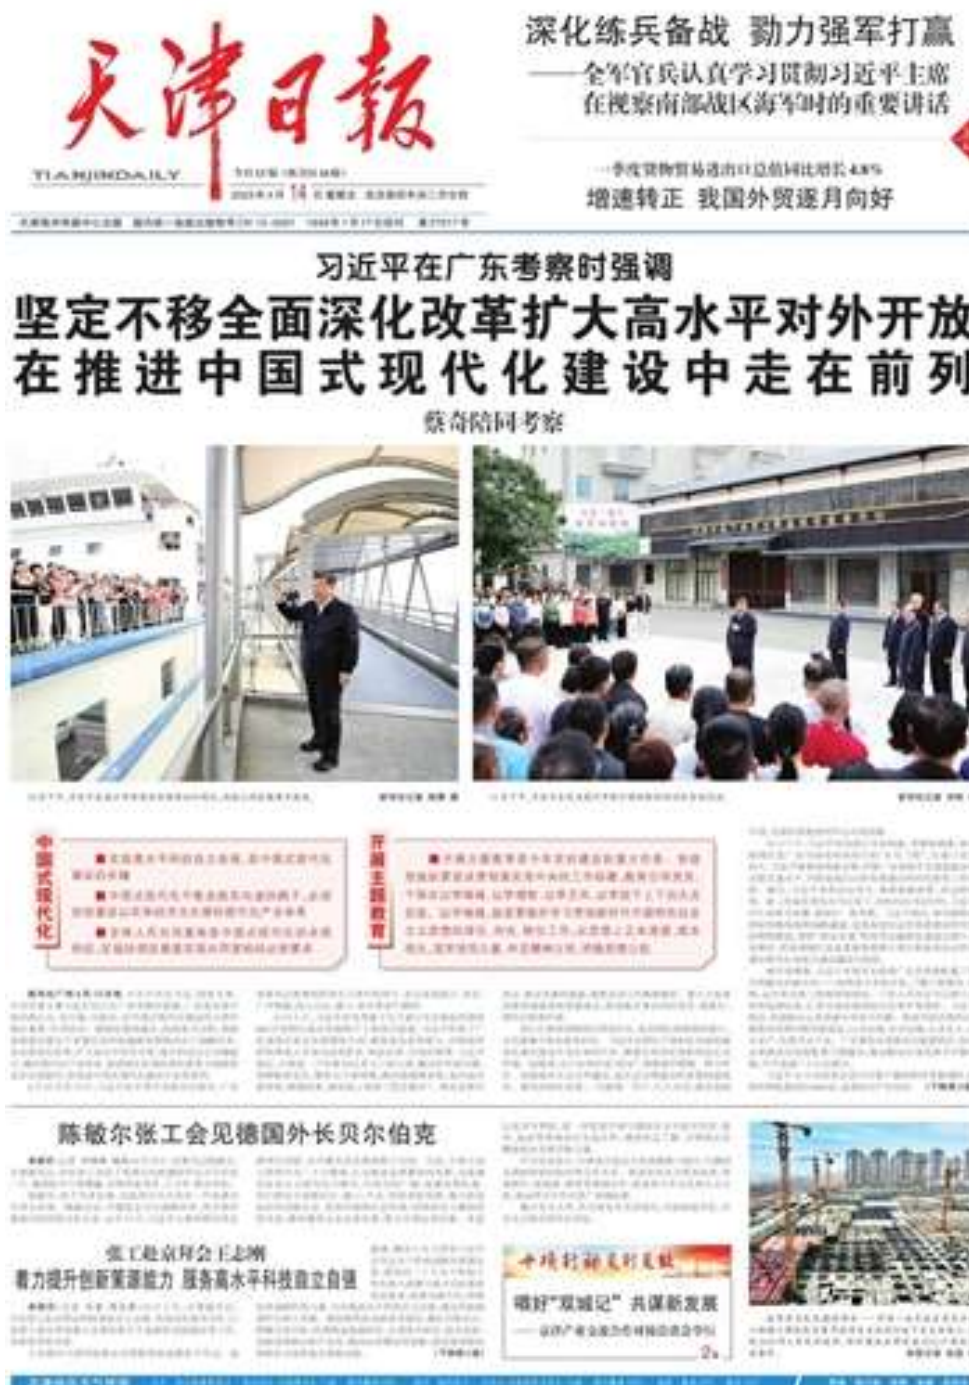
天津日報
TIANJINDAILY

深化练兵备战 勤力强军打赢
——全军官兵认真学习贯彻习近平主席在视察南部战区海军时的重要讲话

一季度货物贸易进出口总值同比增长4.8%
增速转正 我国外贸逐月向好

习近平在广东考察时强调
坚定不移全面深化改革扩大高水平对外开放
在推进中国式现代化建设中走在前列
蔡奇陪同考察

中国式现代化

开展主题教育

陈敏尔张工会见德国外长贝尔伯克

张工赴京拜会王志刚
着力提升创新策源能力 服务高水平科技自立自强

唱好"双城记" 共谋新发展
2版